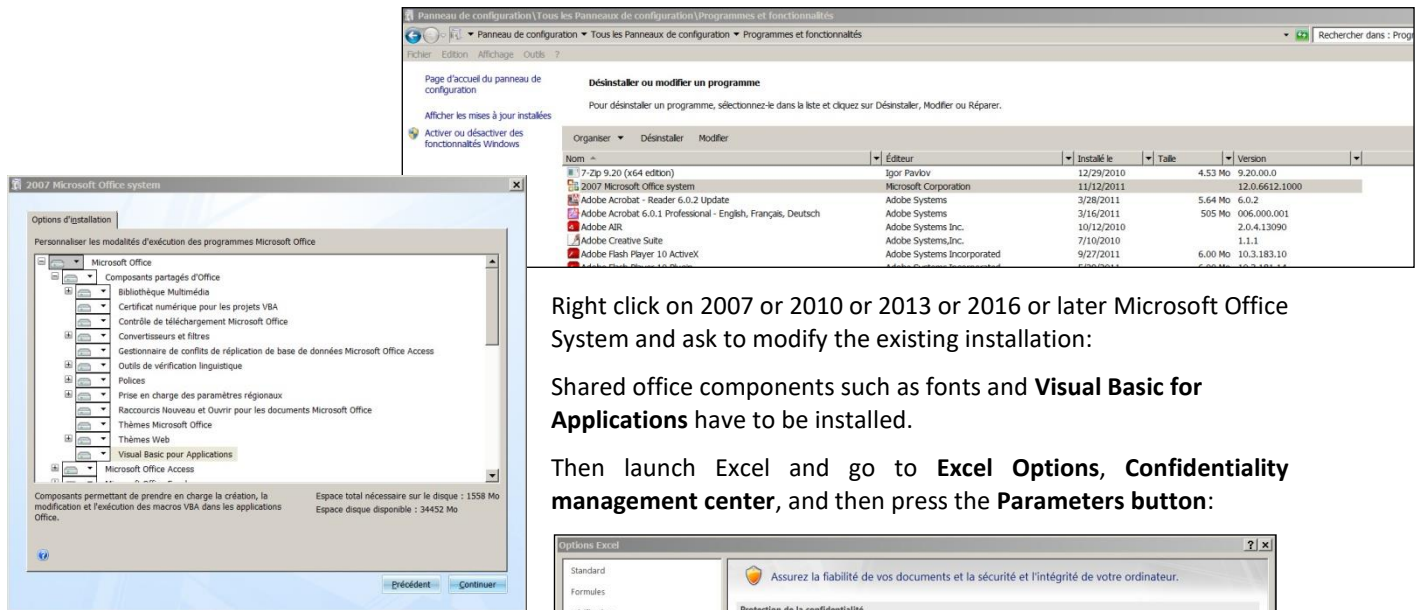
Panneau de configuration\Tous les Panneaux de configuration\Programmes et fonctionnalités

▾ Panneau de configuration ▾ Tous les Panneaux de configuration ▾ Programmes et fonctionnalités

Rechercher dans : Prog

Fichier Edition Affichage Outils ?

Page d'accueil du panneau de configuration

Afficher les mises à jour installées

Activer ou désactiver des fonctionnalités Windows

Désinstaller ou modifier un programme

Pour désinstaller un programme, sélectionnez-le dans la liste et cliquez sur Désinstaller, Modifier ou Réparer.

Organiser ▾ Désinstaller Modifier

| Nom | Éditeur | Installé le | Taille | Version |
|---|---|---|---|---|
| 7-Zip 9.20 (x64 edition) | Igor Pavlov | 12/29/2010 | 4.53 Mo | 9.20.00.0 |
| 2007 Microsoft Office system | Microsoft Corporation | 11/12/2011 | | 12.0.6612.1000 |
| Adobe Acrobat - Reader 6.0.2 Update | Adobe Systems | 3/28/2011 | 5.64 Mo | 6.0.2 |
| Adobe Acrobat 6.0.1 Professional - English, Français, Deutsch | Adobe Systems | 3/16/2011 | 505 Mo | 006.000.001 |
| Adobe AIR | Adobe Systems Inc. | 10/12/2010 | | 2.0.4.13090 |
| Adobe Creative Suite | Adobe Systems,Inc. | 7/10/2010 | | 1.1.1 |
| Adobe Flash Player 10 ActiveX | Adobe Systems Incorporated | 9/27/2011 | 6.00 Mo | 10.3.183.10 |
| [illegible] | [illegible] | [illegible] | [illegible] | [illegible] |

2007 Microsoft Office system

Options d'installation

Personnaliser les modalités d'exécution des programmes Microsoft Office

Microsoft Office
Composants partagés d'Office
Bibliothèque Multimédia
Certificat numérique pour les projets VBA
Contrôle de téléchargement Microsoft Office
Convertisseurs et filtres
Gestionnaire de conflits de réplication de base de données Microsoft Office Access
Outils de vérification linguistique
Polices
Prise en charge des paramètres régionaux
Raccourcis Nouveau et Ouvrir pour les documents Microsoft Office
Thèmes Microsoft Office
Thèmes Web
Visual Basic pour Applications
Microsoft Office Access

Composants permettant de prendre en charge la création, la modification et l'exécution des macros VBA dans les applications Office.

Espace total nécessaire sur le disque : 1558 Mo
Espace disque disponible : 34452 Mo

Précédent Continuer

Right click on 2007 or 2010 or 2013 or 2016 or later Microsoft Office System and ask to modify the existing installation:

Shared office components such as fonts and **Visual Basic for Applications** have to be installed.

Then launch Excel and go to **Excel Options**, **Confidentiality management center**, and then press the **Parameters button**:

Options Excel

Standard
Formules

Assurez la fiabilité de vos documents et la sécurité et l'intégrité de votre ordinateur.

Protection de la confidentialité